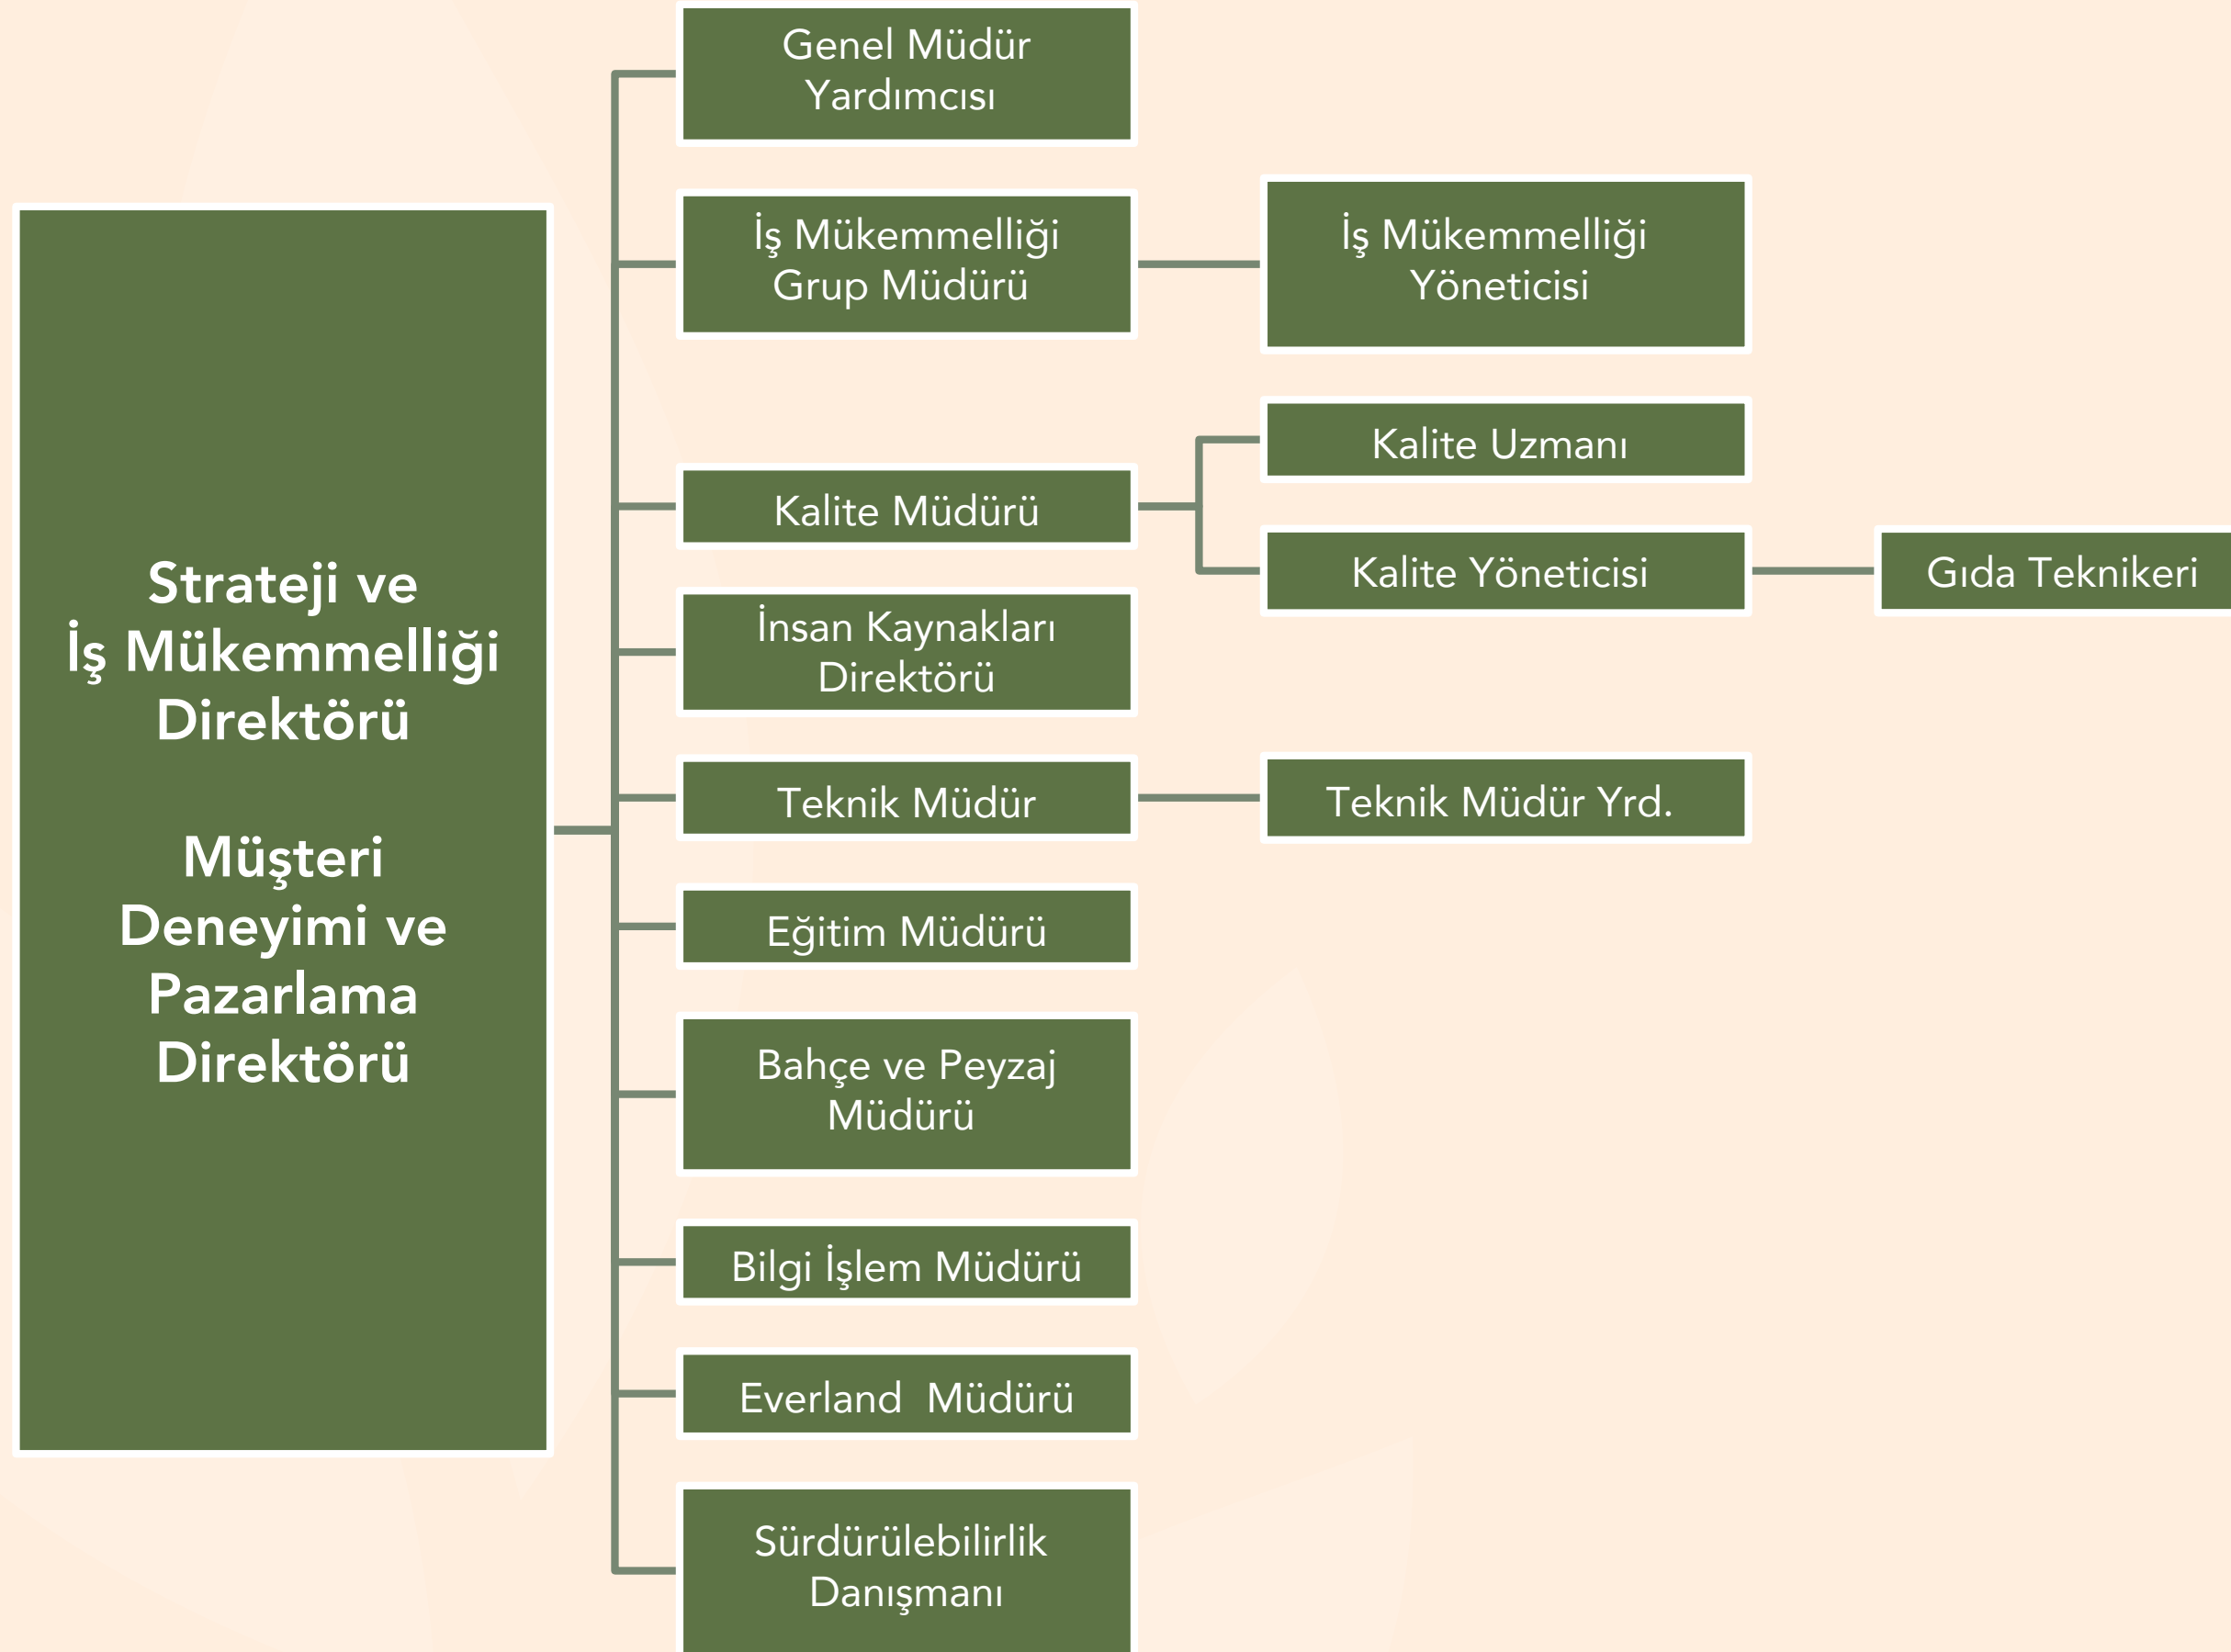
Strateji ve
İş Mükemmelliği
Direktörü

Müşteri
Deneyimi ve
Pazarlama
Direktörü

Genel Müdür Yardımcısı

İş Mükemmelliği Grup Müdürü

İş Mükemmelliği Yöneticisi

Kalite Uzmanı

Kalite Müdürü

Kalite Yöneticisi

Gıda Teknikeri

İnsan Kaynakları Direktörü

Teknik Müdür

Teknik Müdür Yrd.

Eğitim Müdürü

Bahçe ve Peyzaj Müdürü

Bilgi İşlem Müdürü

Everland  Müdürü

Sürdürülebilirlik Danışmanı